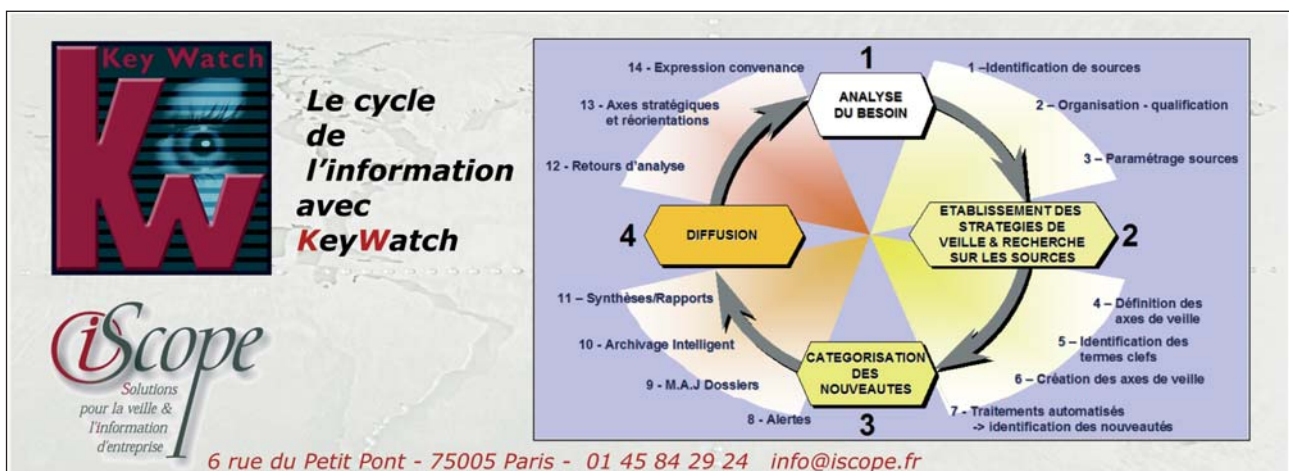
Key Watch

Kw

Le cycle de l'information avec KeyWatch

iScope

Solutions pour la veille & l'information d'entreprise

14 - Expression convenance

13 - Axes stratégiques et réorientations

12 - Retours d'analyse

1

ANALYSE DU BESOIN

1 –Identification de sources

2 – Organisation - qualification

3 – Paramétrage sources

ETABLISSEMENT DES STRATEGIES DE VEILLE & RECHERCHE SUR LES SOURCES

2

4 – Définition des axes de veille

5 – Identification des termes clefs

6 – Création des axes de veille

7 - Traitements automatisés -> identification des nouveautés

CATEGORISATION DES NOUVEAUTES

3

8 - Alertes

9 - M.A.J Dossiers

10 - Archivage Intelligent

11 – Synthèses/Rapports

4

DIFFUSION

6 rue du Petit Pont - 75005 Paris - 01 45 84 29 24 info@iscope.fr